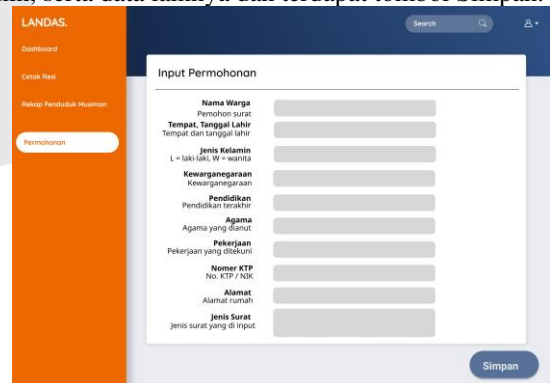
...lain, serta data lainnya dan terdapat tombol Simpan.

LANDAS.

Dashboard

Cetak Resi

Rekap Penduduk Musiman

Permohonan

Search

Input Permohonan

Nama Warga
Pemohon surat

Tempat, Tanggal Lahir
Tempat dan tanggal lahir

Jenis Kelamin
L = laki-laki, W = wanita

Kewarganegaraan
Kewarganegaraan

Pendidikan
Pendidikan terakhir

Agama
Agama yang dianut

Pekerjaan
Pekerjaan yang ditekuni

Nomer KTP
No. KTP / NIK

Alamat
Alamat rumah

Jenis Surat
Jenis surat yang di input

Simpan